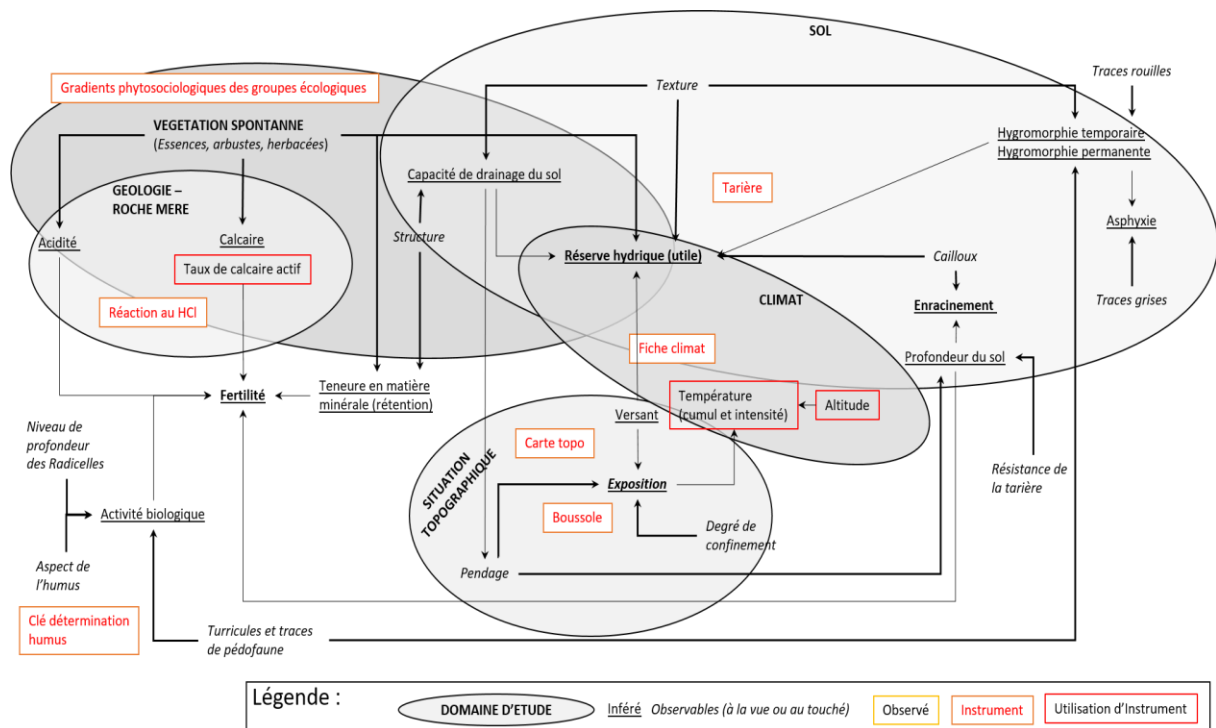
SOL

Gradients phytosociologiques des groupes écologiques

Texture

Traces rouilles

VEGETATION SPONTANNE
(Essences, arbustes, herbacées)

Hygromorphie temporaire
Hygromorphie permanente

GEOLOGIE – ROCHE MERE

Capacité de drainage du sol

Tarière

Asphyxie

Acidité

Calcaire

Structure

Taux de calcaire actif

Réserve hydrique (utile)

Cailloux

CLIMAT

Traces grises

Enracinement

Réaction au HCl

Fiche climat

Profondeur du sol

Fertilité

Teneure en matière minérale (rétention)

Température (cumul et intensité)

Altitude

Versant

Niveau de profondeur des Radicelles

Carte topo

SITUATION TOPOGRAPHIQUE

Exposition

Résistance de la tarière

Activité biologique

Boussole

Degré de confinement

Aspect de l'humus

Pendage

Clé détermination humus

Turricules et traces de pédofaune

Légende :

DOMAINE D'ETUDE

Inféré

Observables (à la vue ou au touché)

Observé

Instrument

Utilisation d'Instrument